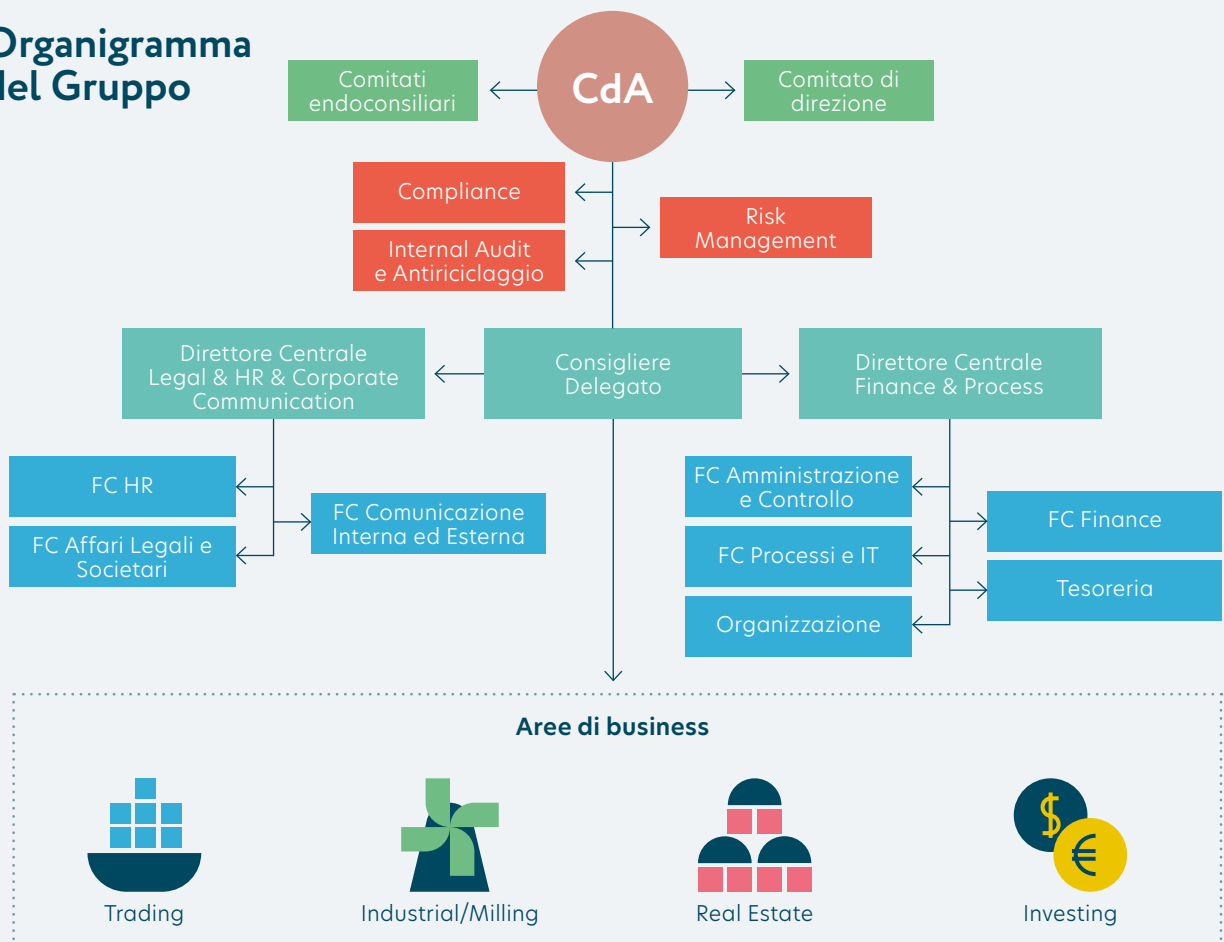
Organigramma
del Gruppo

Comitati endoconsiliari

CdA

Comitato di direzione

Compliance

Risk Management

Internal Audit e Antiriciclaggio

Direttore Centrale Legal & HR & Corporate Communication

Consigliere Delegato

Direttore Centrale Finance & Process

FC HR

FC Affari Legali e Societari

FC Comunicazione Interna ed Esterna

FC Amministrazione e Controllo

FC Processi e IT

Organizzazione

FC Finance

Tesoreria

Aree di business

Trading

Industrial/Milling

Real Estate

$

€

Investing